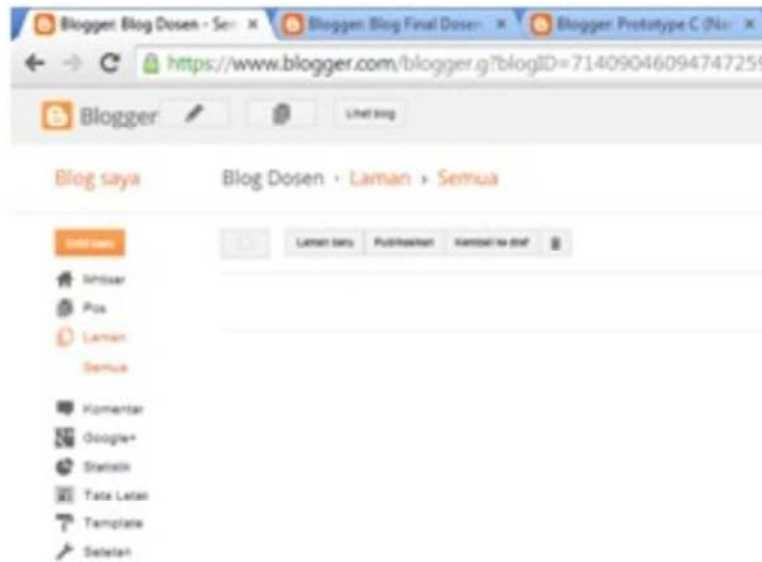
Blogger: Blog Dosen - Se ×
Blogger: Blog Final Dosen ×
Blogger: Prototype C (Na ×

https://www.blogger.com/blogger.g?blogID=71409046094747259

Blogger
Lihat blog

Blog saya
Blog Dosen › Laman › Semua

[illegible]
Laman baru
Publikasikan
Kembali ke draf

Ikhtisar
Pos
Laman
Semua
Komentar
Google+
Statistik
Tata Letak
Template
Setelan